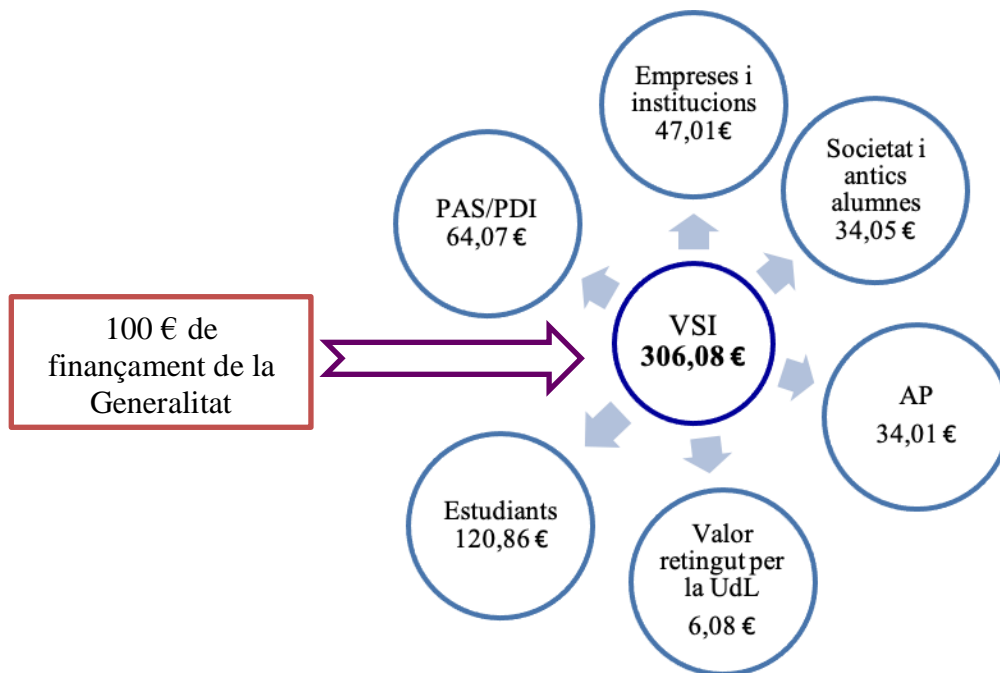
100 € de finançament de la Generalitat

VSI
**306,08 €**

Empreses i institucions
47,01€

Societat i antics alumnes
34,05 €

AP
34,01 €

Valor retingut per la UdL
6,08 €

Estudiants
120,86 €

PAS/PDI
64,07 €